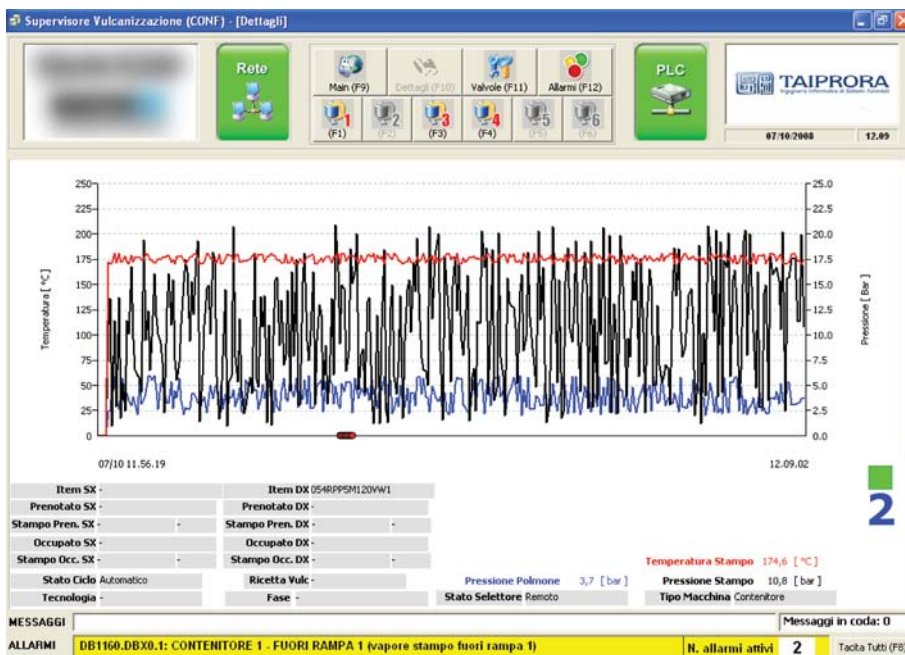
Supervisore Vulcanizzazione (CONF) - [Dettagli]

Rete

Main (F9)
Dettagli (F10)
Valvole (F11)
Allarmi (F12)

1 (F1)
2 (F2)
3 (F3)
4 (F4)
5 (F5)
6 (F6)

PLC

TAIPRORA

07/10/2008
12.09

250
225
200
175
150
125
100
75
50
25
0

Temperatura [°C]

25.0
22.5
20.0
17.5
15.0
12.5
10.0
7.5
5.0
2.5
0.0

Pressione [ Bar ]

07/10 11.56.19
12.09.02

2

Item SX -
Item DX 054RPP5M120VW1
Prenotato SX -
Prenotato DX -
Stampo Pren. SX -
Stampo Pren. DX -
Occupato SX -
Occupato DX -
Stampo Occ. SX -
Stampo Occ. DX -
Stato Ciclo Automatico
Ricetta Vulc -
Tecnologia -
Fase -

Temperatura Stampo 174,6 [ °C ]
Pressione Polmone 3,7 [ bar ]
Pressione Stampo 10,8 [ bar ]
Stato Selettore Remoto
Tipo Macchina Contenitore

MESSAGGI
Messaggi in coda: 0

ALLARMI
DB1160.DBX0.1: CONTENITORE 1 - FUORI RAMPA 1 (vapore stampo fuori rampa 1)
N. allarmi attivi 2
Tacita Tutti (F8)